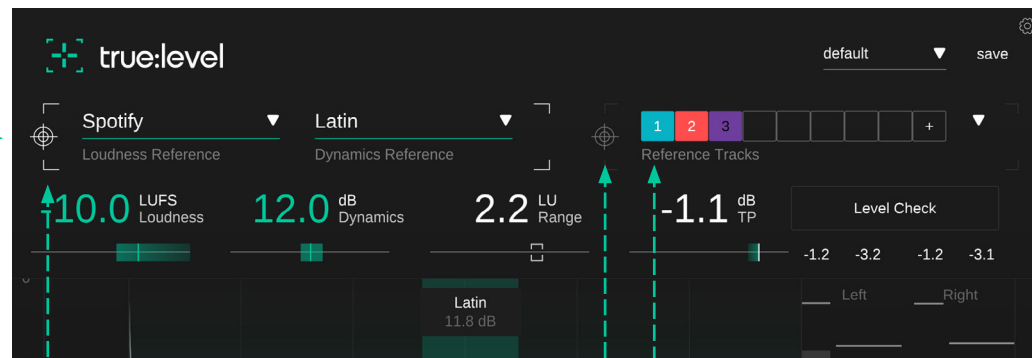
true:level

default ▼ save

Spotify ▼
Loudness Reference

Latin ▼
Dynamics Reference

1 2 3 +
Reference Tracks

-10.0 LUFS Loudness

12.0 dB Dynamics

2.2 LU Range

-1.1 dB TP

Level Check

-1.2 -3.2 -1.2 -3.1

Latin
11.8 dB

Left Right